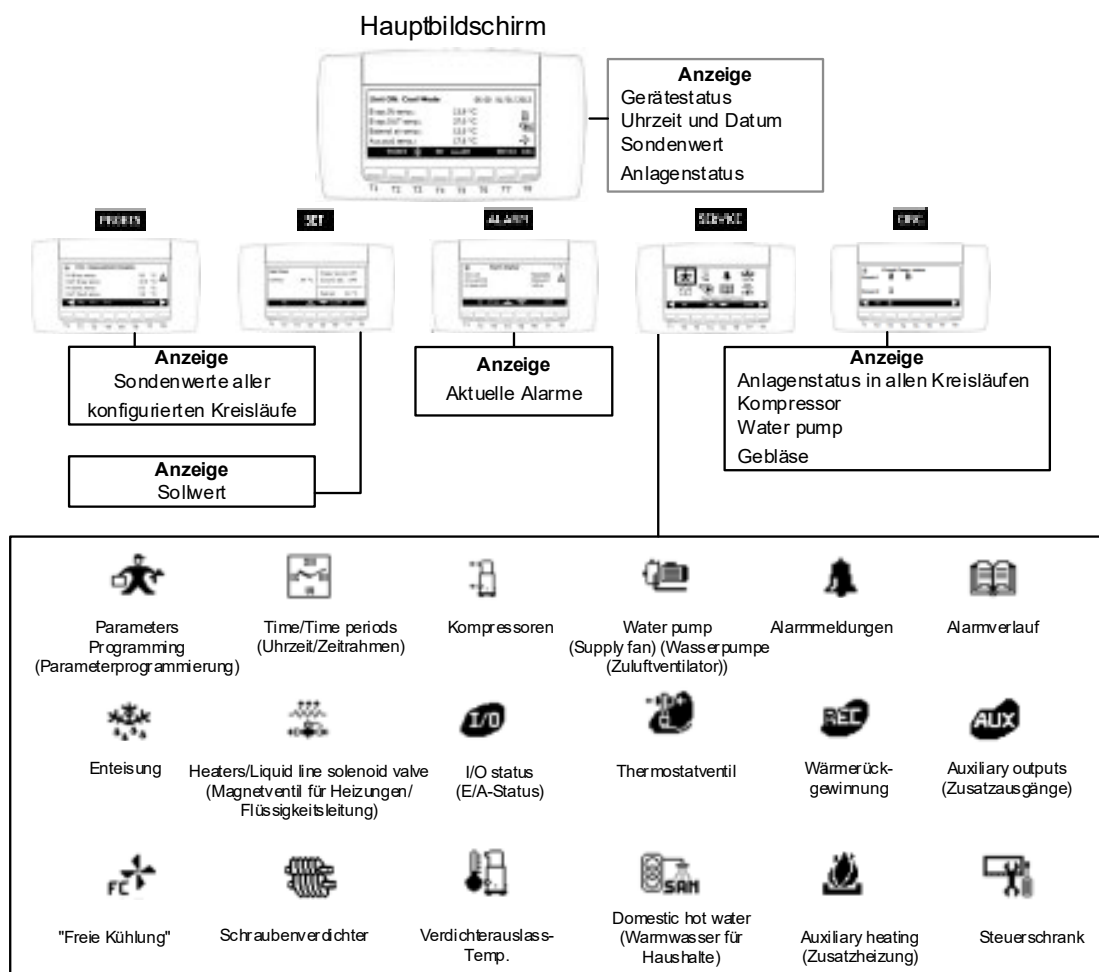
Hauptbildschirm

Anzeige
Gerätestatus
Uhrzeit und Datum
Sondenwert
Anlagenstatus

PROBES
SET
ALARM
SERVICE
CIRC

Anzeige
Sondenwerte aller konfigurierten Kreisläufe

Anzeige
Aktuelle Alarme

Anzeige
Anlagenstatus in allen Kreisläufen
Kompressor
Water pump
Gebläse

Anzeige
Sollwert

Parameters Programming (Parameterprogrammierung)

Time/Time periods (Uhrzeit/Zeitrahmen)

Kompressoren

Water pump (Supply fan) (Wasserpumpe (Zuluftventilator))

Alarmmeldungen

Alarmverlauf

Enteisung

Heaters/Liquid line solenoid valve (Magnetventil für Heizungen/ Flüssigkeitsleitung)

I/O status (E/A-Status)

Thermostatventil

Wärmerückgewinnung

Auxiliary outputs (Zusatzausgänge)

"Freie Kühlung"

Schraubenverdichter

Verdichterauslass-Temp.

Domestic hot water (Warmwasser für Haushalte)

Auxiliary heating (Zusatzheizung)

Steuerschrank